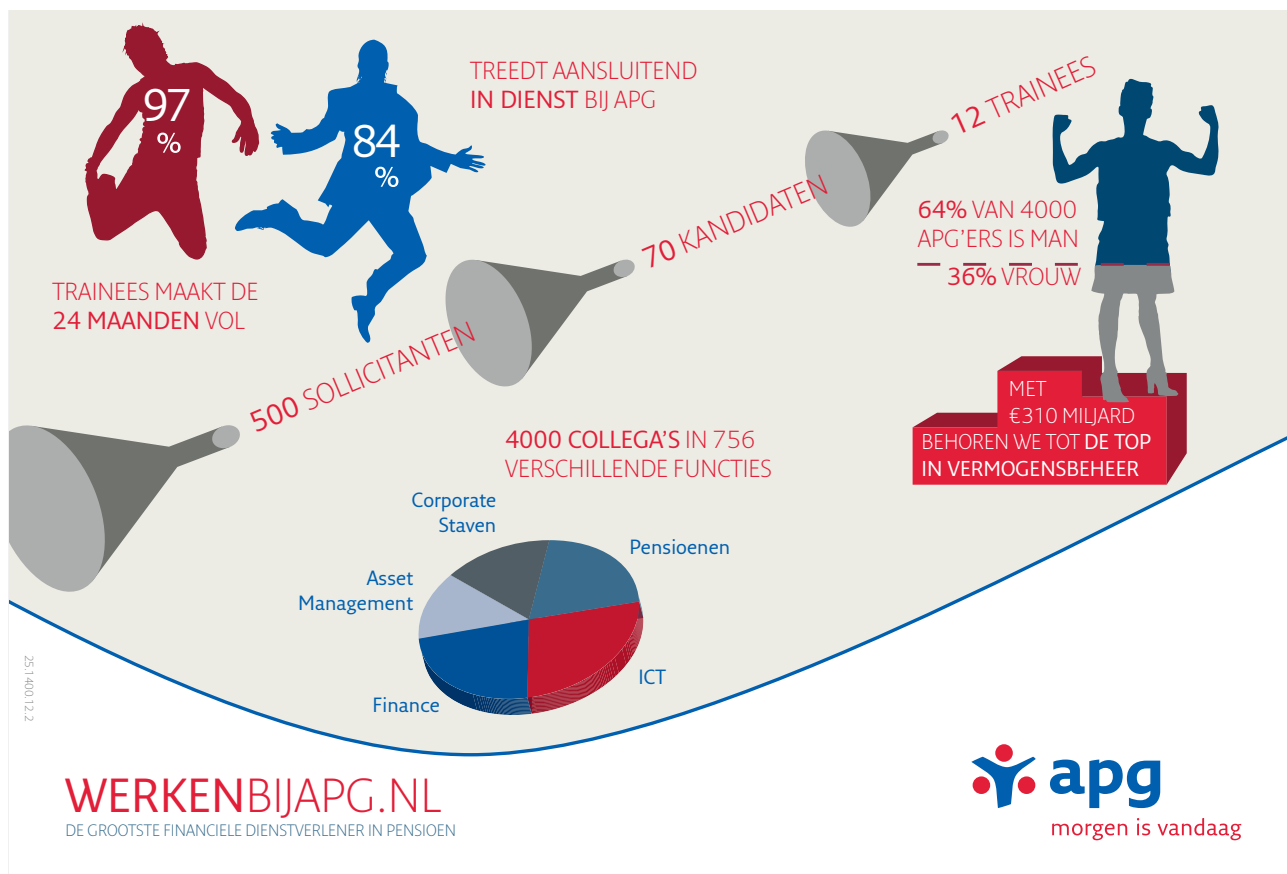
97 %

84 %

TREEDT AANSLUITEND IN DIENST BIJ APG

TRAINEES MAAKT DE 24 MAANDEN VOL

12 TRAINEES

70 KANDIDATEN

500 SOLLICITANTEN

64% VAN 4000 APG'ERS IS MAN

36% VROUW

MET €310 MILJARD BEHOREN WE TOT DE TOP IN VERMOGENSBEHEER

4000 COLLEGA'S IN 756 VERSCHILLENDE FUNCTIES

Corporate Staven

Pensioenen

Asset Management

ICT

Finance

25.1400.12.2

WERKENBIJAPG.NL
DE GROOTSTE FINANCIELE DIENSTVERLENER IN PENSIOEN

apg
morgen is vandaag